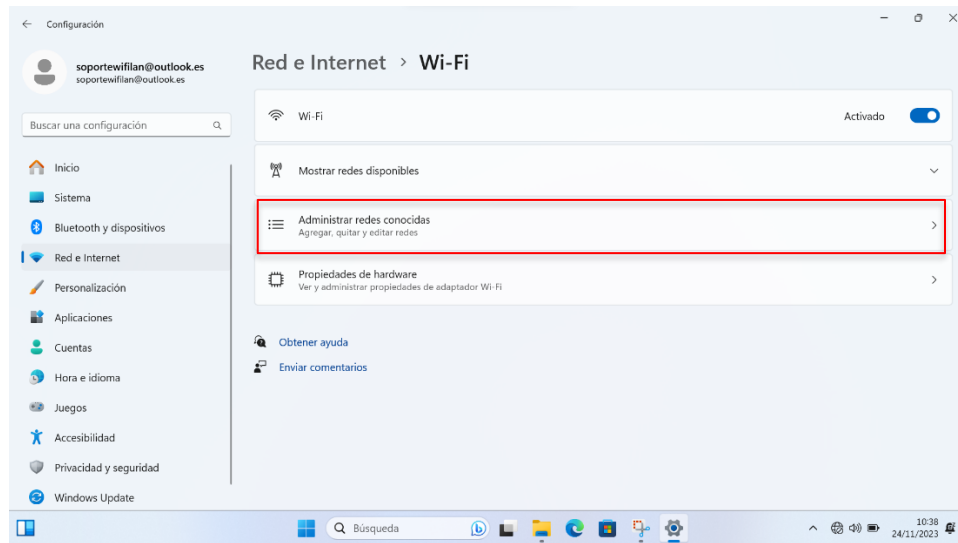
← Configuración

soportewifilan@outlook.es
soportewifilan@outlook.es

Buscar una configuración

Inicio
Sistema
Bluetooth y dispositivos
Red e Internet
Personalización
Aplicaciones
Cuentas
Hora e idioma
Juegos
Accesibilidad
Privacidad y seguridad
Windows Update

Red e Internet › Wi-Fi

Wi-Fi
Activado

Mostrar redes disponibles

Administrar redes conocidas
Agregar, quitar y editar redes

Propiedades de hardware
Ver y administrar propiedades de adaptador Wi-Fi

Obtener ayuda
Enviar comentarios

Búsqueda

10:38
24/11/2023